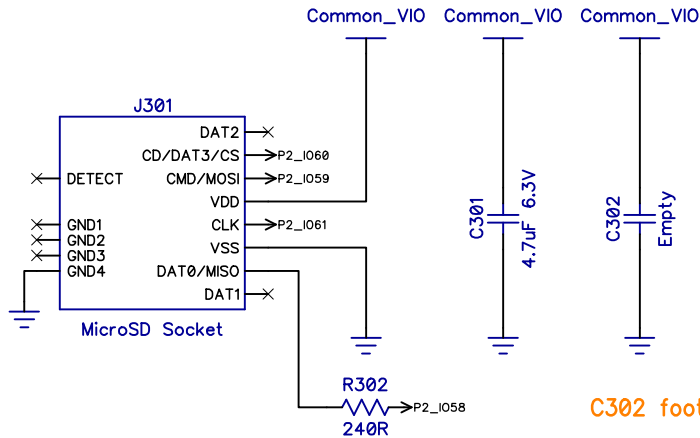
Common_VIO Common_VIO Common_VIO

J301

DAT2
CD/DAT3/CS
CMD/MOSI
VDD
CLK
VSS
DAT0/MISO
DAT1

DETECT
GND1
GND2
GND3
GND4

P2_IO60
P2_IO59
P2_IO61

MicroSD Socket

C301
4.7uF 6.3V

C302
Empty

R302
240R
P2_IO58

C302 foot